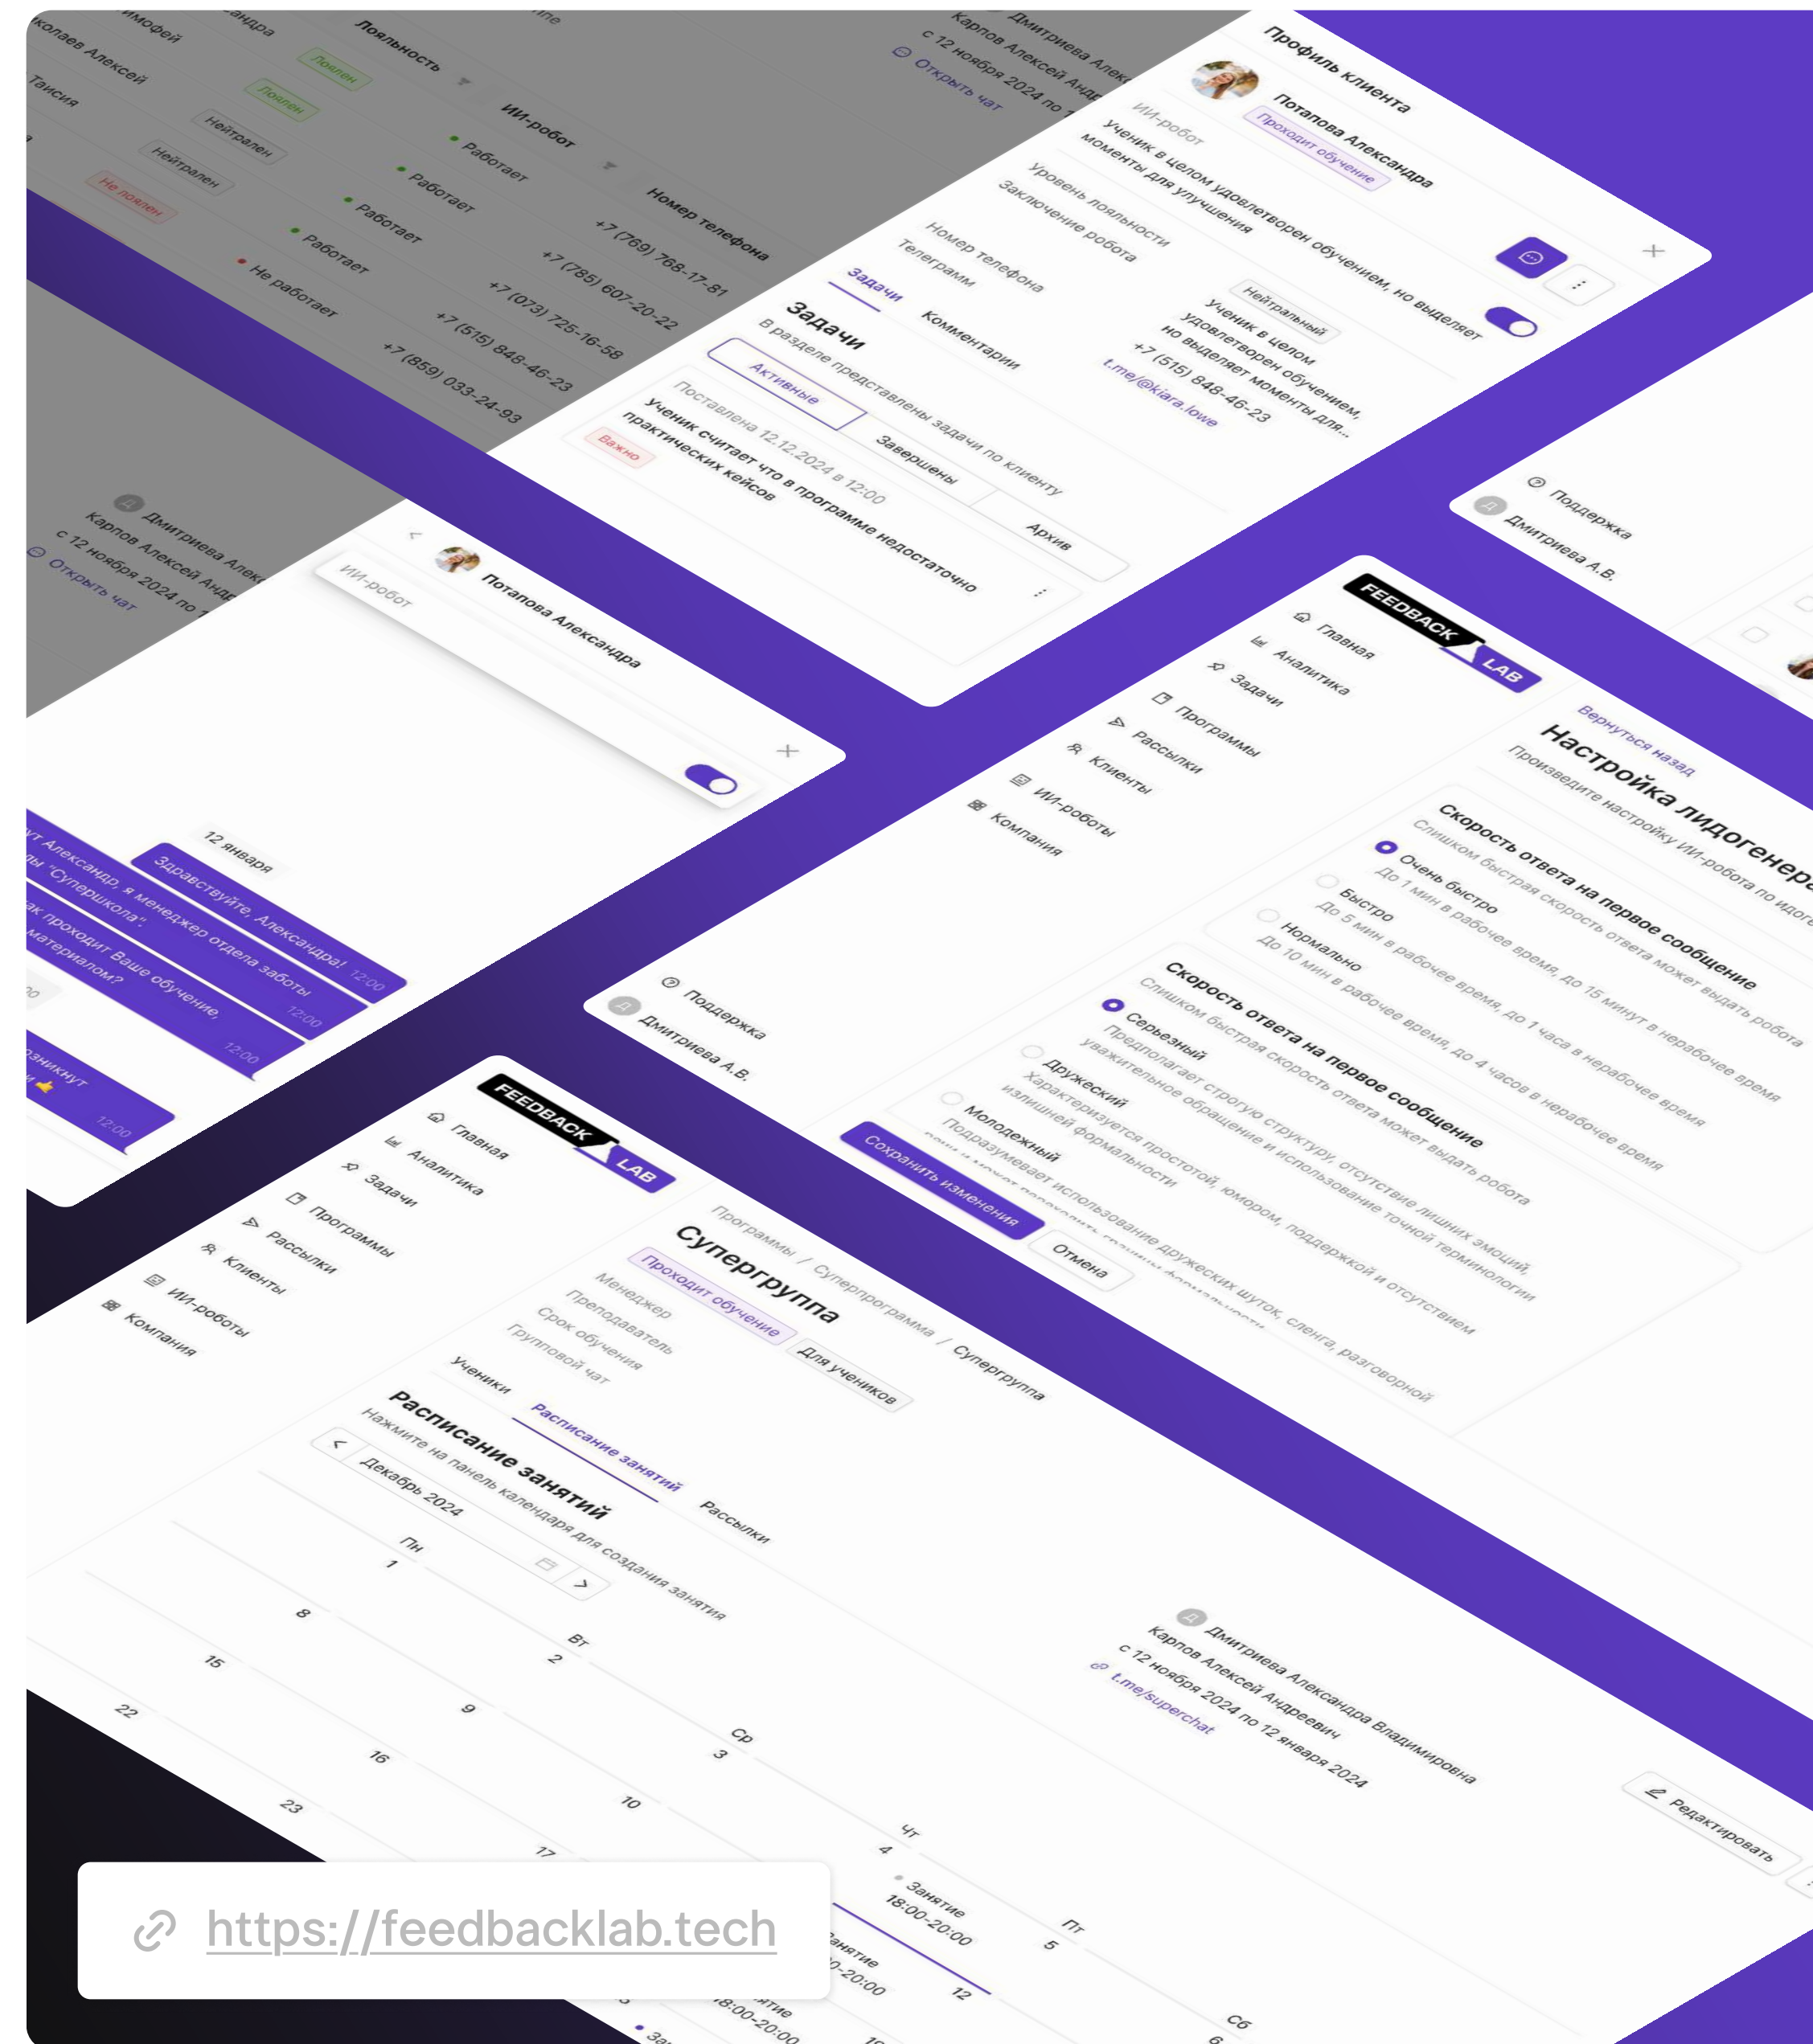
Профиль клиента
Потапова Александра
Проходит обучение
ИИ-робот
Ученик в целом удовлетворен обучением, но выделяет моменты для улучшения
Уровень лояльности
Нейтральный
Заключение робота
Ученик в целом удовлетворен обучением, но выделяет моменты для...
Номер телефона
+7 (515) 848-46-23
Телеграмм
t.me/@kiara.lowe
Задачи
Комментарии
Задачи
В разделе представлены задачи по клиенту
Активные
Завершены
Архив
Поставлена 12.12.2024 в 12:00
Важно
Ученик считает что в программе недостаточно практических кейсов

Лояльность
ИИ-робот
Номер телефона
Лоялен
Работает
+7 (769) 768-17-81
Лоялен
Работает
+7 (785) 607-20-22
Нейтрален
Работает
+7 (073) 725-16-58
Нейтрален
Работает
+7 (515) 848-46-23
Не лоялен
Не работает
+7 (859) 033-24-93
Тимофей
Николаев Алексей
Таисия
Дмитриева Алек
Карпов Алексей Анд
с 12 ноября 2024 по
Открыть чат

Потапова Александра
ИИ-робот
12 января
Здравствуйте, Александра! 12:00
...т Александр, я менеджер отдела заботы ...лы "Суперкшола". 12:00
...ак проходит Ваше обучение, материалом? 12:00
...озникнут 12:00

Поддержка
Дмитриева А.В.

FEEDBACK LAB
Главная
Аналитика
Задачи
Программы
Рассылки
Клиенты
ИИ-роботы
Компания
Поддержка
Дмитриева А.В.
Вернуться назад
Настройка лидогенер
Произведите настройку ИИ-робота по идог
Скорость ответа на первое сообщение
Слишком быстрая скорость ответа может выдать робота
Очень быстро
До 1 мин в рабочее время, до 15 минут в нерабочее время
Быстро
До 5 мин в рабочее время, до 1 часа в нерабочее время
Нормально
До 10 мин в рабочее время, до 4 часов в нерабочее время
Скорость ответа на первое сообщение
Слишком быстрая скорость ответа может выдать робота
Серьезный
Предполагает строгую структуру, отсутствие лишних эмоций, уважительное обращение и использование точной терминологии
Дружеский
Характеризуется простотой, юмором, поддержкой и отсутствием излишней формальности
Молодежный
Подразумевает использование дружеских шуток, сленга, разговорной
Сохранить изменения
Отмена

FEEDBACK LAB
Главная
Аналитика
Задачи
Программы
Рассылки
Клиенты
ИИ-роботы
Компания
Программы / Суперпрограмма / Суперпгруппа
Суперпгруппа
Проходит обучение
Для учеников
Менеджер
Преподаватель
Срок обучения
Групповой чат
Дмитриева Александра Владимировна
Карпов Алексей Андреевич
с 12 ноября 2024 по 12 января 2024
t.me/superchat
Редактировать
Ученики
Расписание занятий
Рассылки
Расписание занятий
Нажмите на панель календаря для создания занятия
Декабрь 2024
Пн Вт Ср Чт Пт Сб
1 2 3 4 5 6
8 9 10 12
15 16
22 23 17
Занятие 18:00-20:00
...нятие ...0-20:00
...ятие 18:00-20:00

https://feedbacklab.tech